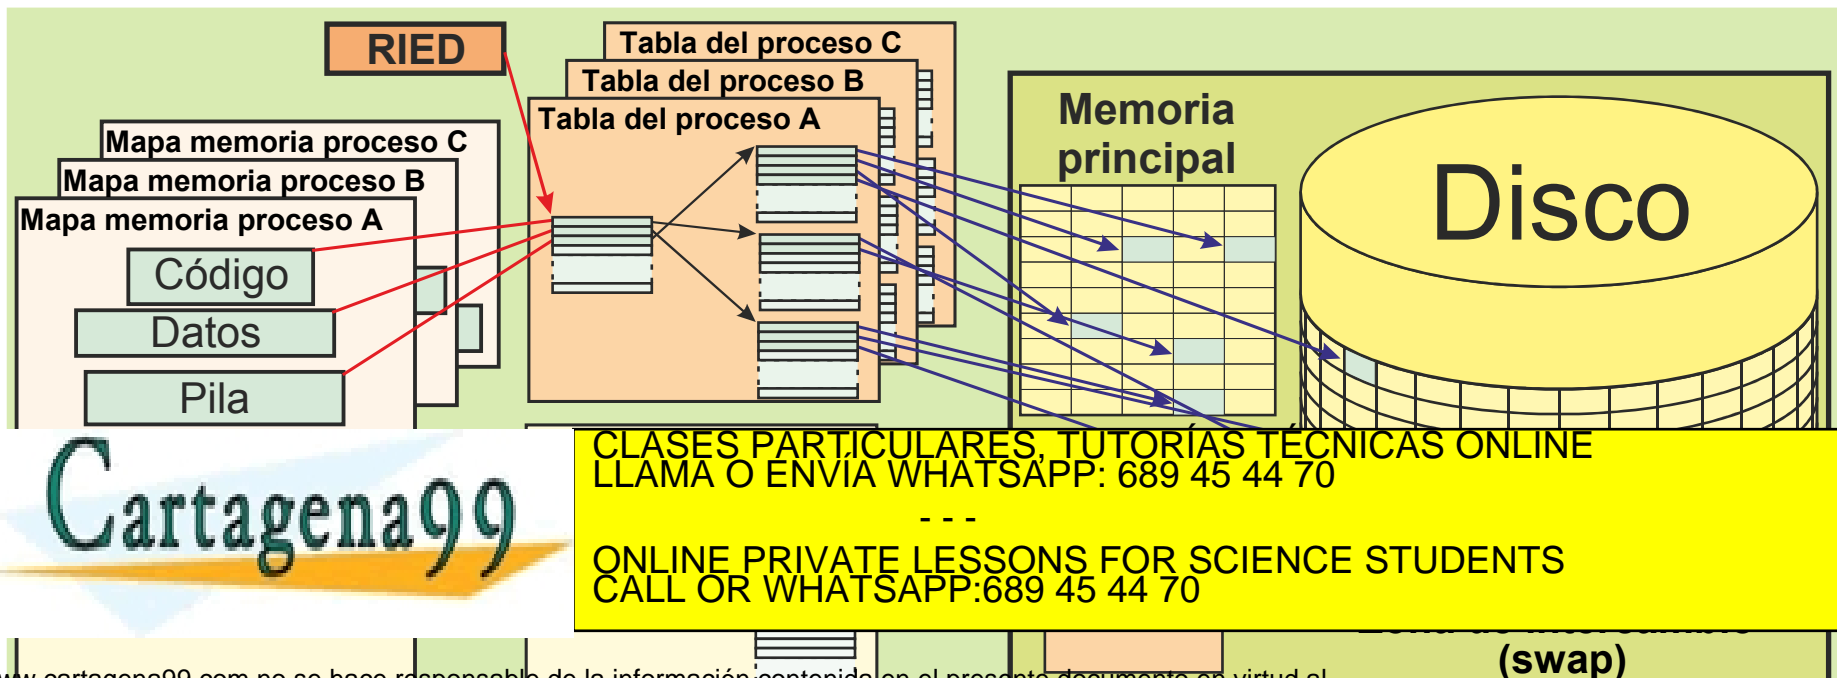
RIED

Tabla del proceso C
Tabla del proceso B
Tabla del proceso A

Mapa memoria proceso C
Mapa memoria proceso B
Mapa memoria proceso A

Código
Datos
Pila

Memoria principal

Disco

Cartagena99

CLASES PARTICULARES, TUTORÍAS TÉCNICAS ONLINE
LLAMA O ENVÍA WHATSAPP: 689 45 44 70
- - -
ONLINE PRIVATE LESSONS FOR SCIENCE STUDENTS
CALL OR WHATSAPP:689 45 44 70

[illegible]
(swap)

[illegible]ww.cartagena99.com no se hace responsable de la información contenida en el presente documento en virtud al